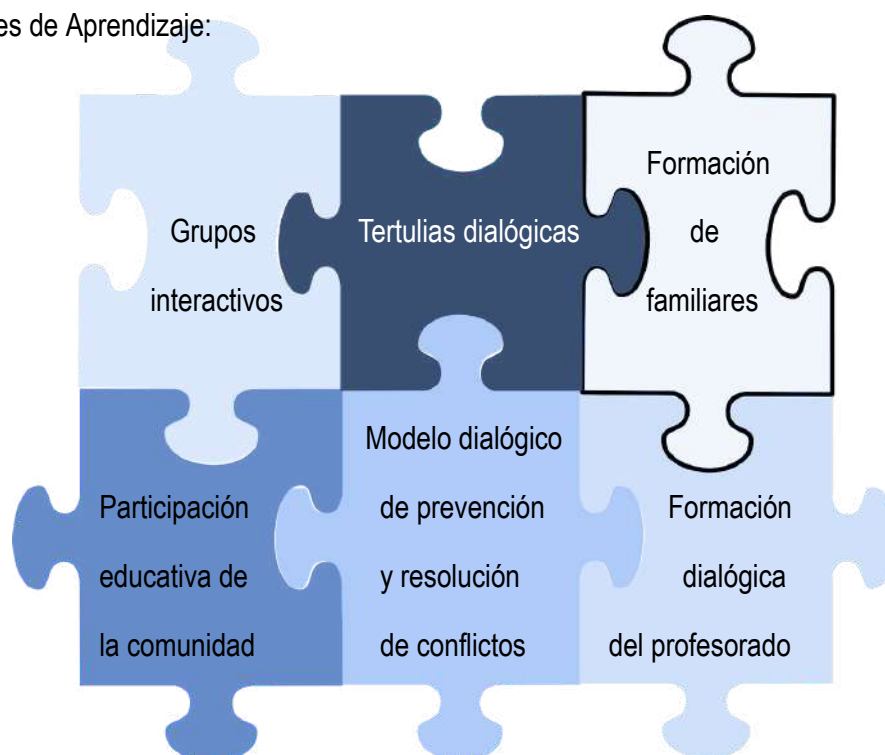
es de Aprendizaje:

Grupos interactivos

Tertulias dialógicas

Formación de familiares

Participación educativa de la comunidad

Modelo dialógico de prevención y resolución de conflictos

Formación dialógica del profesorado